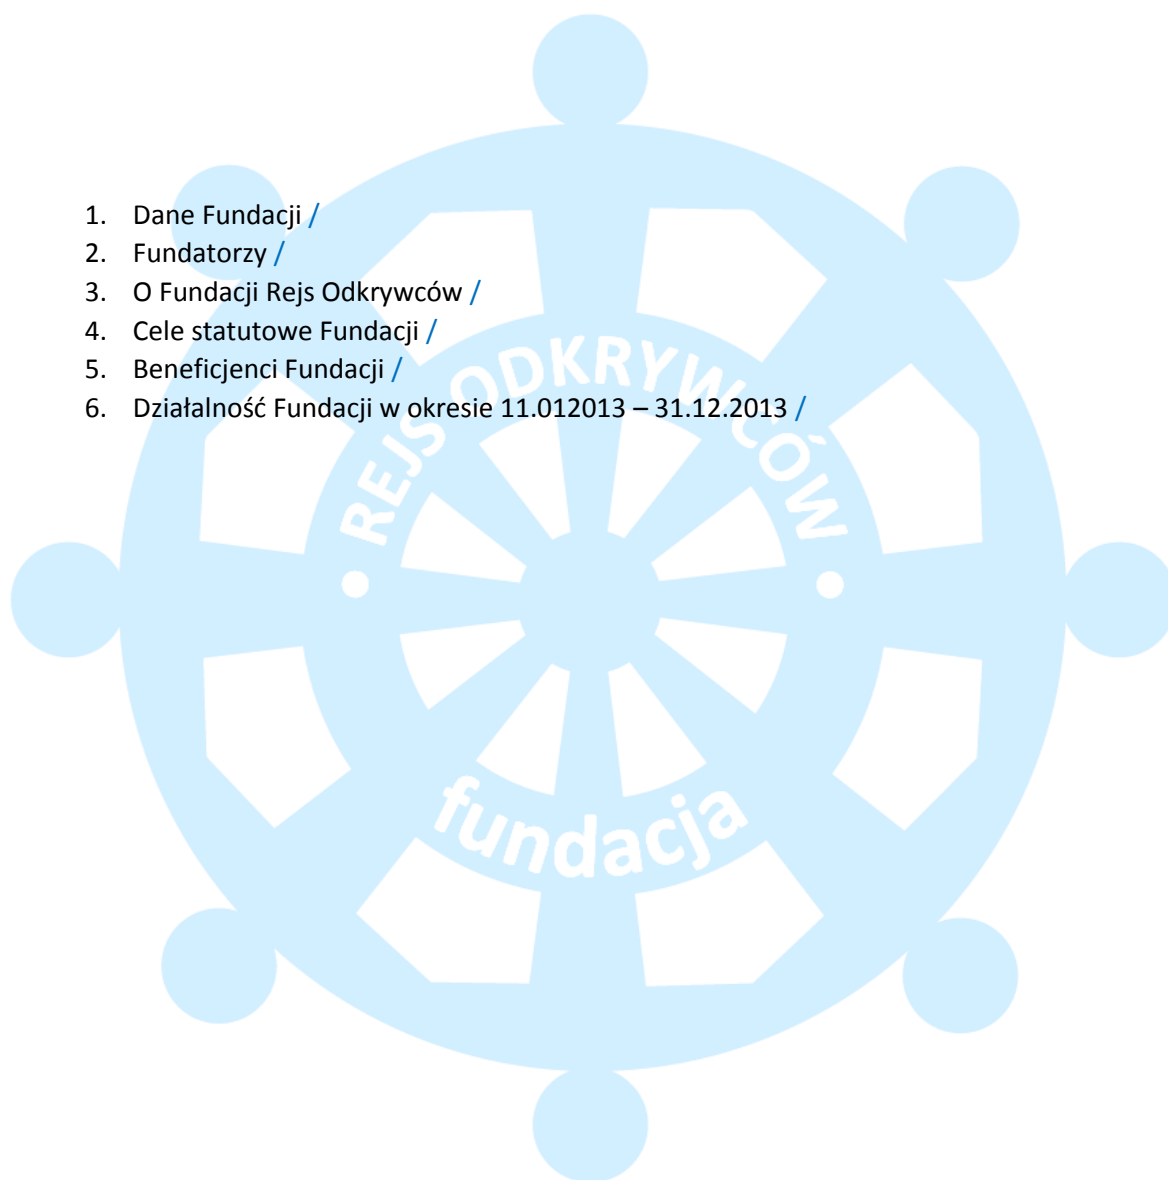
1. Dane Fundacji /
2. Fundatorzy /
3. O Fundacji Rejs Odkrywców /
4. Cele statutowe Fundacji /
5. Beneficjenci Fundacji /
6. Działalność Fundacji w okresie 11.012013 – 31.12.2013 /

REJS ODKRYWCÓW
fundacja